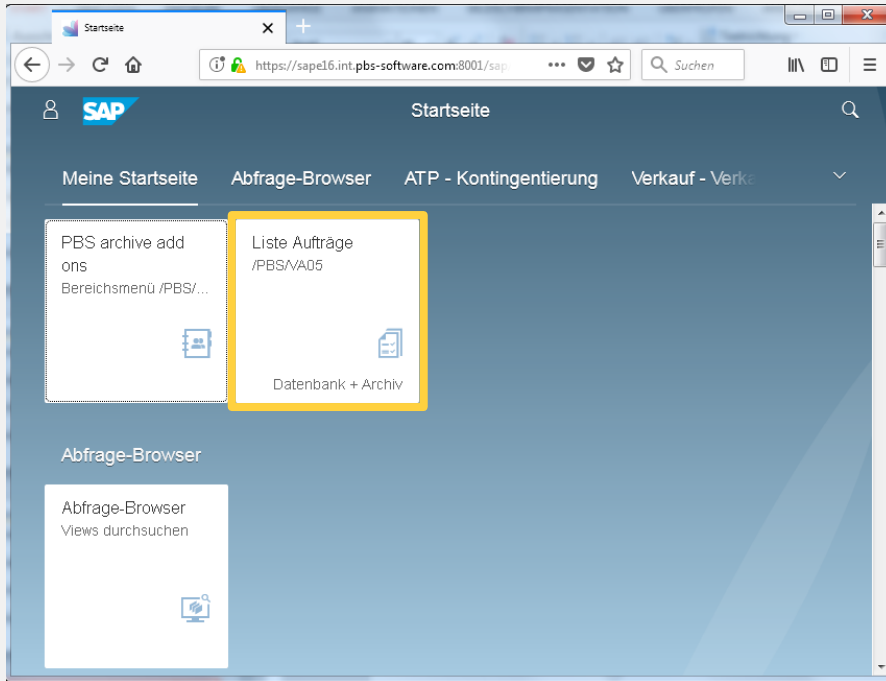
Startseite

https://sape16.int.pbs-software.com:8001/sap

Suchen

SAP

Startseite

Meine Startseite

Abfrage-Browser

ATP - Kontingentierung

Verkauf - Verka

PBS archive add ons
Bereichsmenü /PBS/...

Liste Aufträge
/PBS/VA05

Datenbank + Archiv

Abfrage-Browser

Abfrage-Browser
Views durchsuchen